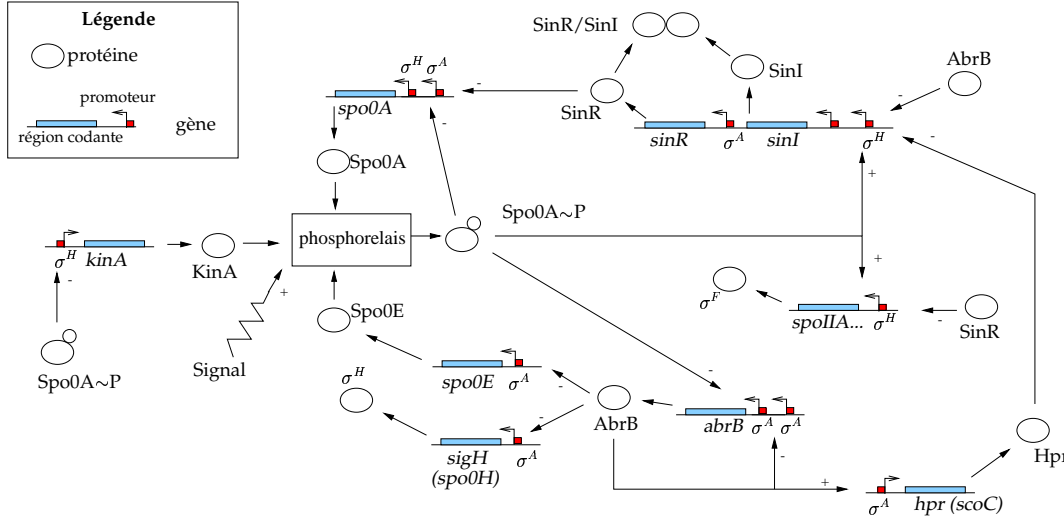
Légende

protéine

promoteur

région codante

gène

SinR/SinI

SinI

AbrB

$\sigma^H$ $\sigma^A$

spo0A

-

SinR

-

sinR $\sigma^A$ sinI $\sigma^H$

-

Spo0A

+

$\sigma^H$ kinA

KinA

phosphorelais

Spo0A~P

-

+

+

$\sigma^F$

spoIIA... $\sigma^H$

-

SinR

Spo0A~P

Signal

Spo0E

$\sigma^H$

spo0E $\sigma^A$

-

-

AbrB

-

abrB $\sigma^A$ $\sigma^A$

-

sigH (spo0H) $\sigma^A$

-

+

$\sigma^A$ hpr (scoC)

Hpr